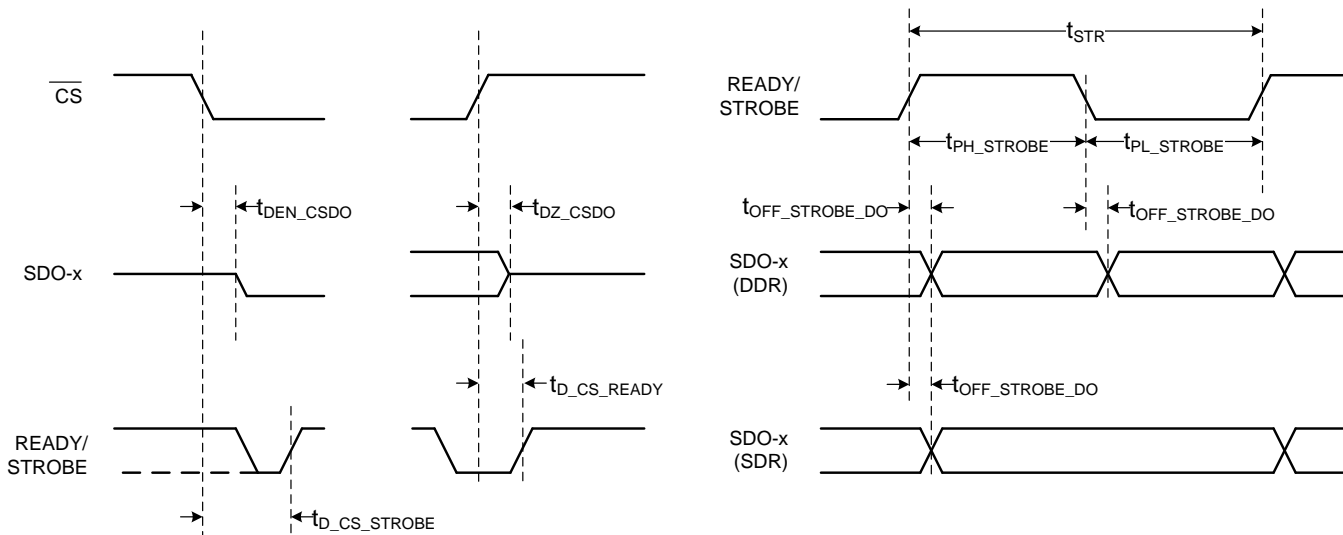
$\overline{CS}$

$t_{DEN\_CSDO}$

$t_{DZ\_CSDO}$

SDO-x

$t_{D\_CS\_READY}$

READY/ STROBE

$t_{D\_CS\_STROBE}$

$t_{STR}$

READY/ STROBE

$t_{PH\_STROBE}$

$t_{PL\_STROBE}$

$t_{OFF\_STROBE\_DO}$

$t_{OFF\_STROBE\_DO}$

SDO-x (DDR)

$t_{OFF\_STROBE\_DO}$

SDO-x (SDR)